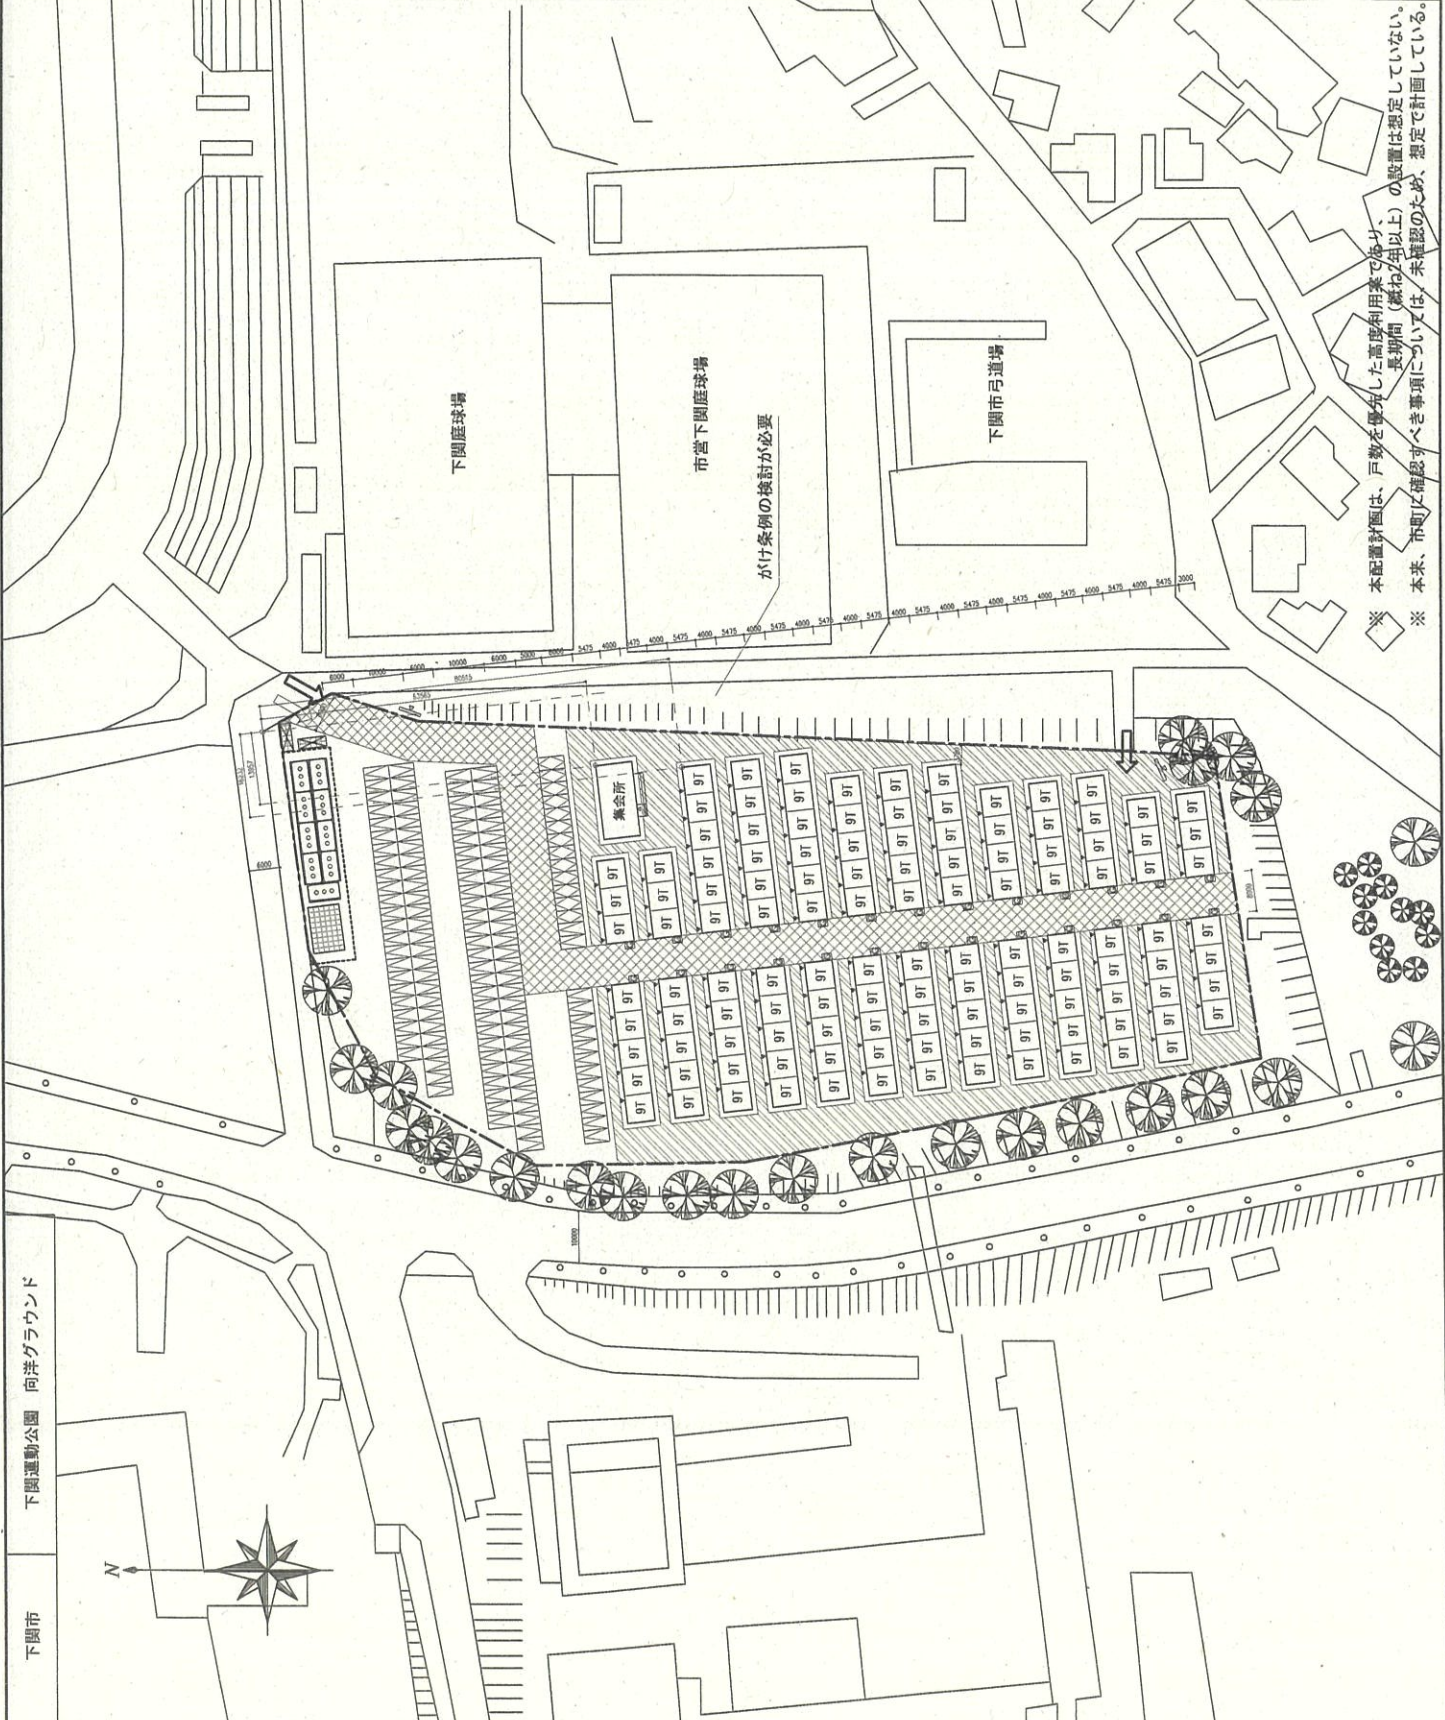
下関市

下関運動公園　向洋グラウンド

N

下関庭球場

市営下関庭球場

がけ条例の検討が必要

下関市弓道場

集会所

※　本配置計画は、戸数を優先した高度利用案であり、長期間（概ね2年以上）の設置は想定していない。

※　本来、市町に確認すべき事項については、未確認のため、想定で計画している。